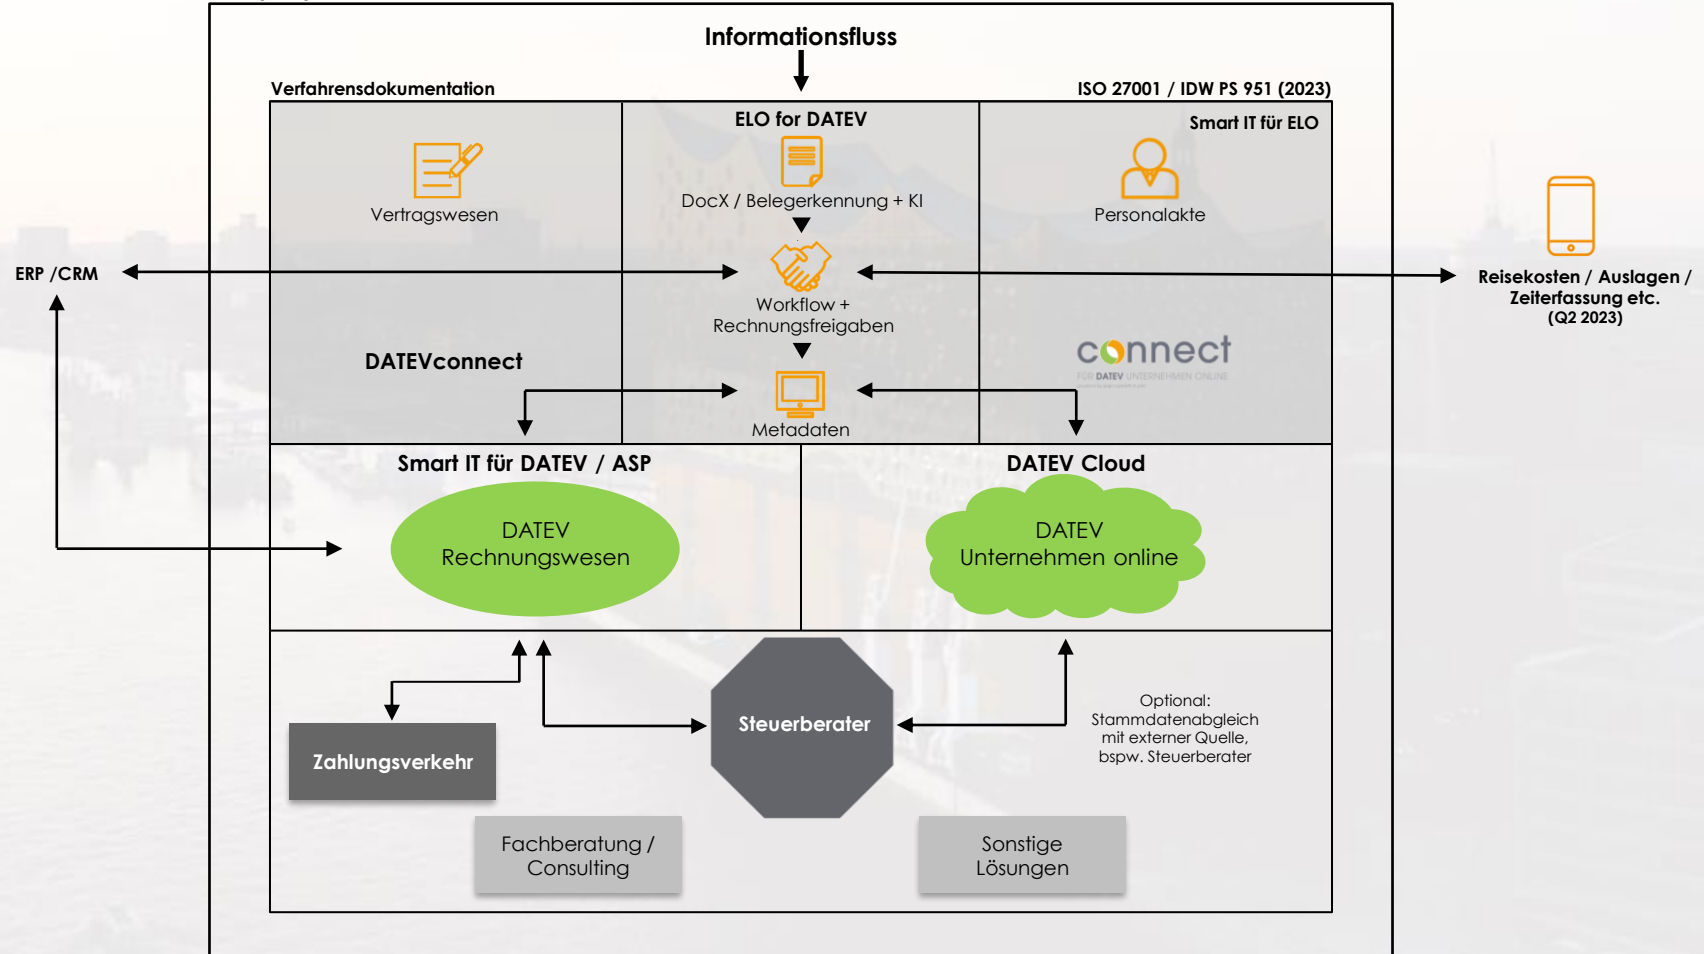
Informationsfluss

Verfahrensdokumentation

ISO 27001 / IDW PS 951 (2023)

ELO for DATEV

Smart IT für ELO

Vertragswesen

DocX / Belegerkennung + KI

Personalakte

ERP /CRM

Workflow + Rechnungsfreigaben

Reisekosten / Auslagen / Zeiterfassung etc. (Q2 2023)

DATEVconnect

connect
FÜR DATEV UNTERNEHMEN ONLINE

Metadaten

Smart IT für DATEV / ASP

DATEV Cloud

DATEV Rechnungswesen

DATEV Unternehmen online

Steuerberater

Optional: Stammdatenabgleich mit externer Quelle, bspw. Steuerberater

Zahlungsverkehr

Fachberatung / Consulting

Sonstige Lösungen